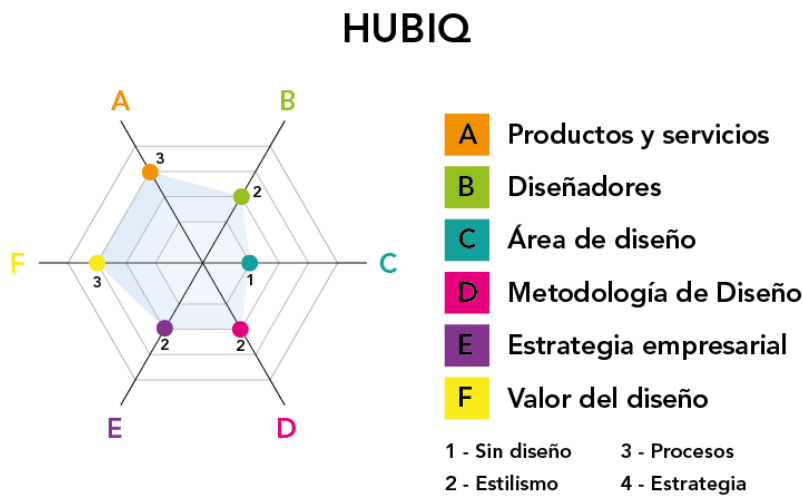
HUBIQ

A
B
C
D
E
F
3
2
1
2
2
3

A Productos y servicios
B Diseñadores
C Área de diseño
D Metodología de Diseño
E Estrategia empresarial
F Valor del diseño

1 - Sin diseño
3 - Procesos
2 - Estilismo
4 - Estrategia